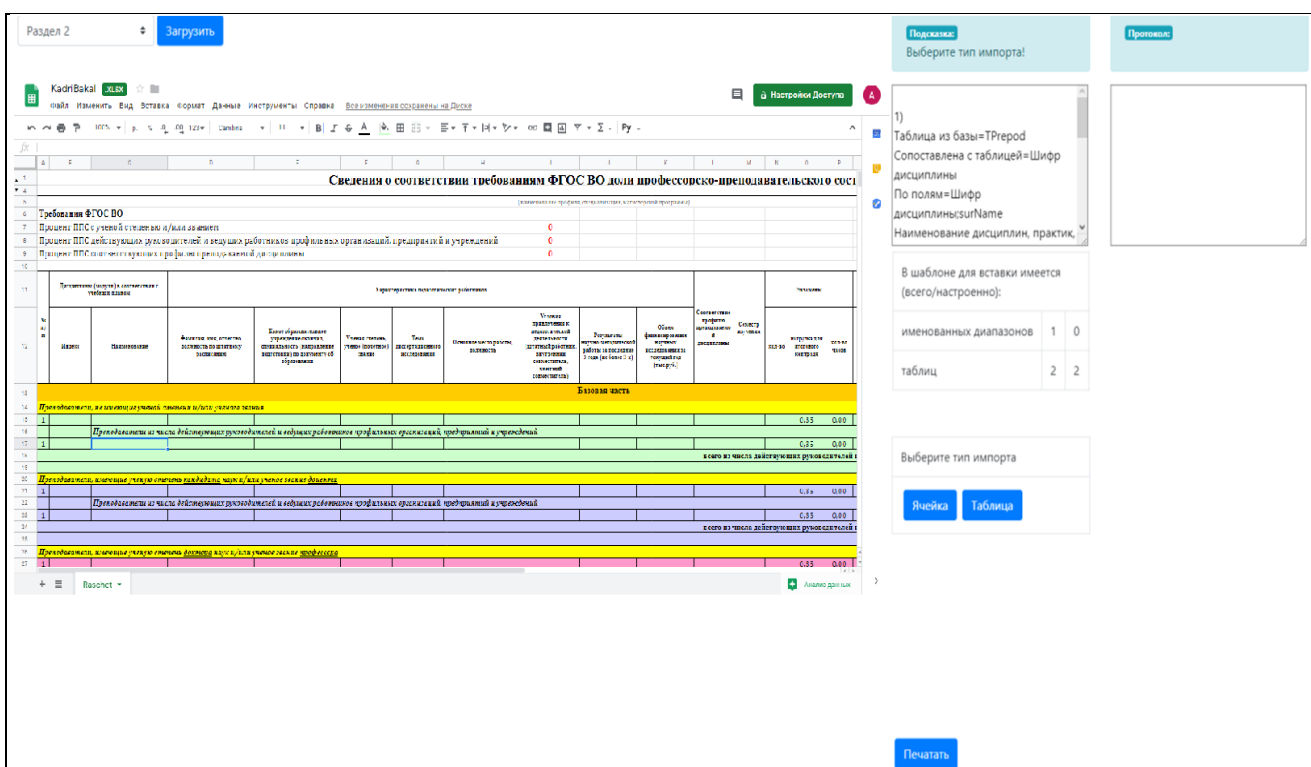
Раздел 2 Загрузить

KadriBakal .XLSX
Файл Изменить Вид Вставка Формат Данные Инструменты Справка Все изменения сохранены на Диске
Настройки Доступа

Сведения о соответствии требованиям ФГОС ВО доли профессорско-преподавательского сост

Требования ФГОС ВО
Процент ППС с ученой степенью и/или званием 0
Процент ППС действующих руководителей и ведущих работников профильных организаций, предприятий и учреждений 0
Процент ППС соответствующих профилю преподаваемой дисциплины 0

Базовая часть
Преподаватели, не имеющие ученой степени и/или ученого звания
Преподаватели из числа действующих руководителей и ведущих работников профильных организаций, предприятий и учреждений
Преподаватели, имеющие ученую степень кандидата наук и/или ученое звание доцента
Преподаватели из числа действующих руководителей и ведущих работников профильных организаций, предприятий и учреждений
Преподаватели, имеющие ученую степень доктора наук и/или ученое звание профессора

Базовая
Анализ данных

Подсказка:
Выберите тип импорта!

Протокол:

1)
Таблица из базы=TPrepod
Сопоставлена с таблицей=Шифр дисциплины
По полям=Шифр дисциплины;surName
Наименование дисциплин, практик,

В шаблоне для вставки имеется (всего/настроено):

| именованных диапазонов | 1 | 0 |
|---|---|---|
| таблиц | 2 | 2 |

Выберите тип импорта
Ячейка Таблица

Печатать